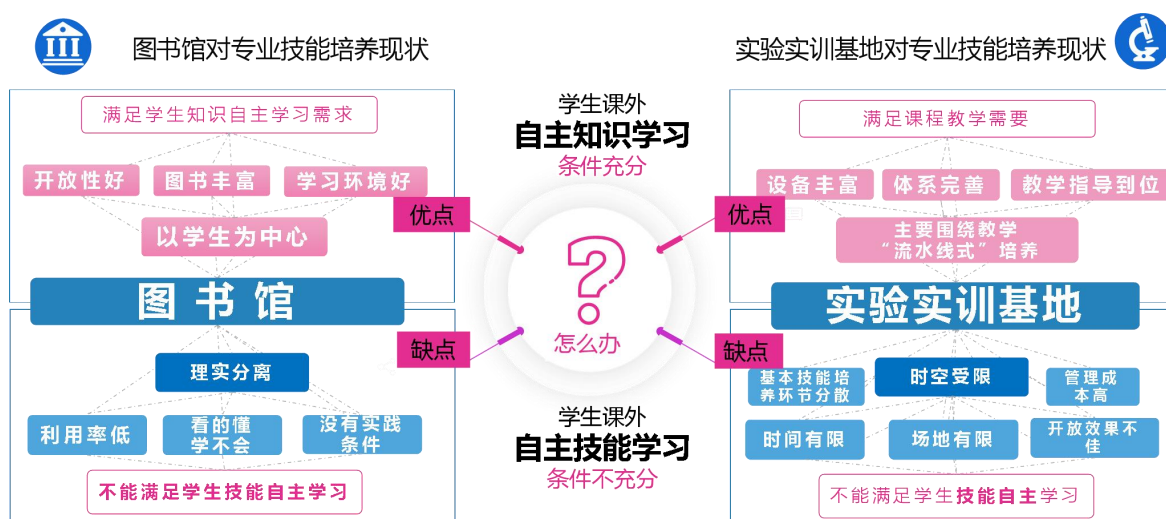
图书馆对专业技能培养现状

满足学生知识自主学习需求

开放性好　图书丰富　学习环境好

以学生为中心

优点

图书馆

缺点

理实分离

利用率低　看的懂学不会　没有实践条件

不能满足学生技能自主学习

学生课外
自主知识学习
条件充分

?
怎么办

学生课外
自主技能学习
条件不充分

实验实训基地对专业技能培养现状

满足课程教学需要

设备丰富　体系完善　教学指导到位

主要围绕教学“流水线式”培养

优点

实验实训基地

缺点

基本技能培养环节分散　时空受限　管理成本高

时间有限　场地有限　开放效果不佳

不能满足学生技能自主学习